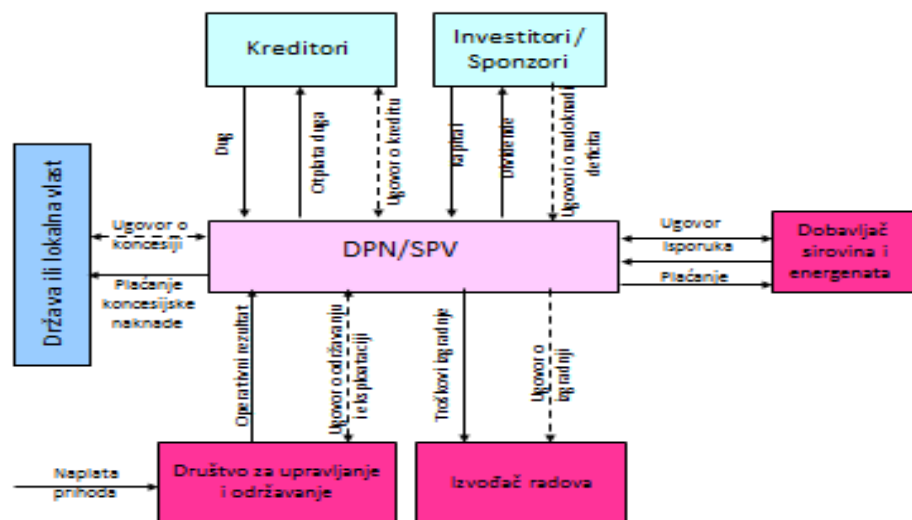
Kreditori

Investitori / Sponzori

Država ili lokalna vlast

Dug

Otplata duga

Ugovor o kreditu

Kapital

Dividende

Ugovor o nadoknadi deficita

Ugovor o koncesiji

Plaćanje koncesijske naknade

DPN/SPV

Ugovor

Isporuka

Plaćanje

Dobavljač sirovina i energenata

Operativni rezultat

Ugovor o održavanju i eksploataciji

Troškovi izgradnje

Ugovor o izgradnji

Naplata prihoda

Društvo za upravljanje i održavanje

Izvođač radova